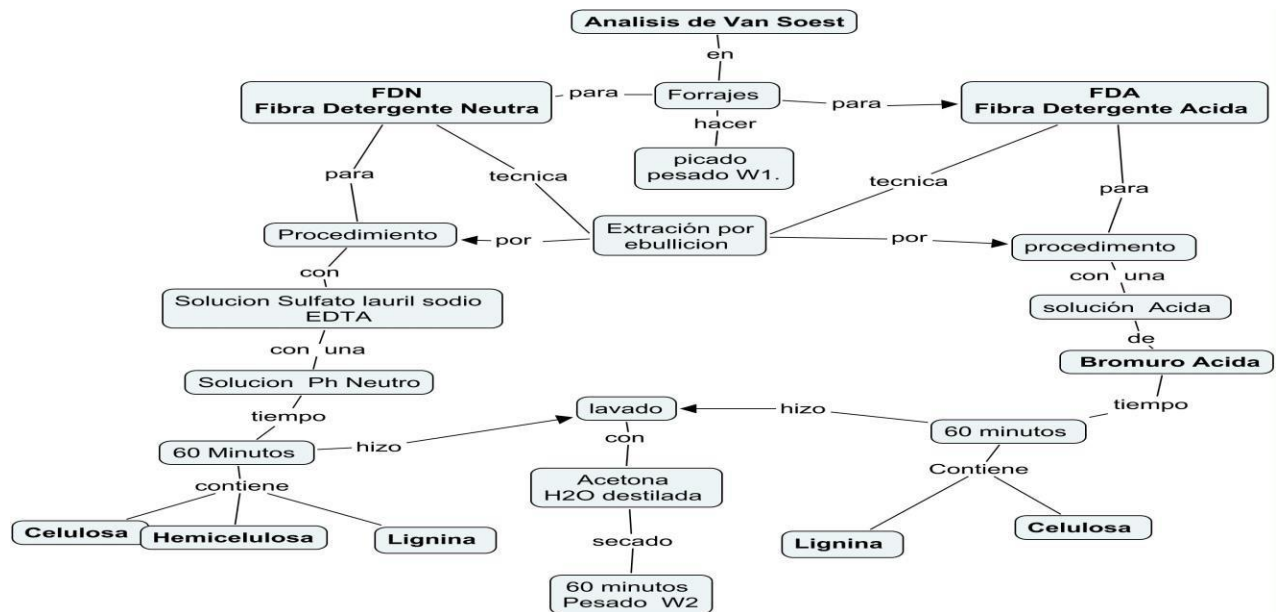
Analisis de Van Soest

en

Forrajes

para

FDN
Fibra Detergente Neutra

para

FDA
Fibra Detergente Acida

hacer

picado
pesado W1.

para

tecnica

tecnica

para

Extración por ebullicion

Procedimiento

por

por

procedimento

con

con una

Solucion Sulfato lauril sodio EDTA

solución Acida

de

Bromuro Acida

con una

Solucion Ph Neutro

tiempo

lavado

hizo

tiempo

60 Minutos

hizo

con

60 minutos

contiene

Acetona
H2O destilada

Contiene

Celulosa

Hemicelulosa

Lignina

secado

Lignina

Celulosa

60 minutos
Pesado W2